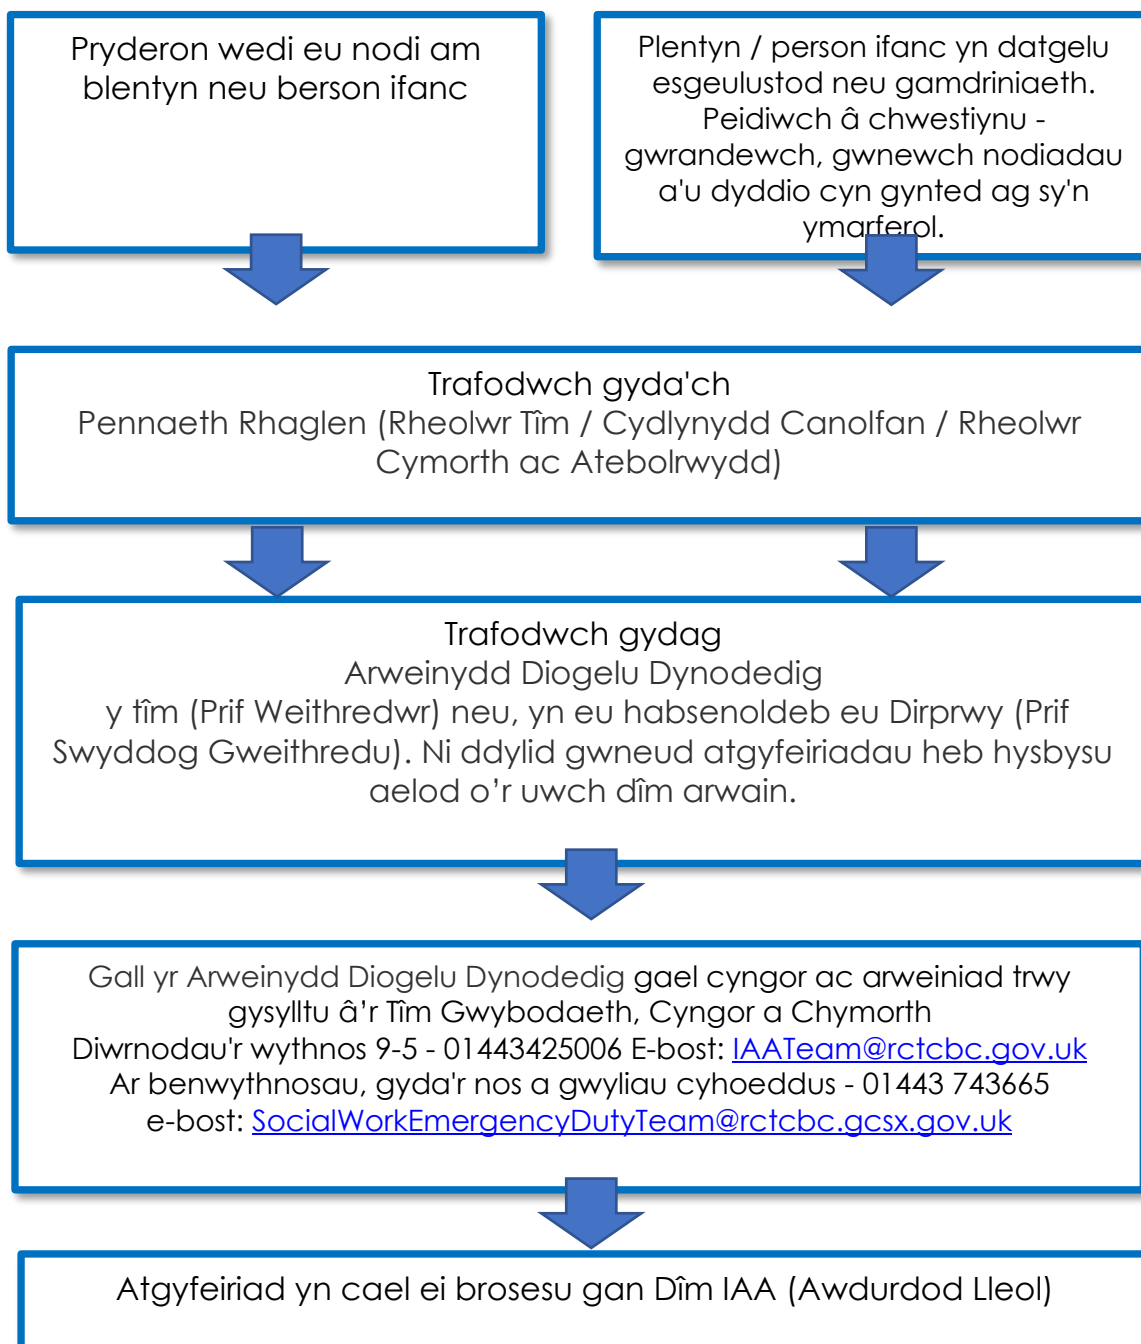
Pryderon wedi eu nodi am blentyn neu berson ifanc

Plentyn / person ifanc yn datgelu esgeulustod neu gamdriniaeth. Peidiwch â chwestiynu - gwrandewch, gwnewch nodiadau a'u dyddio cyn gynted ag sy'n ymarferol.

Trafodwch gyda'ch
Pennaeth Rhaglen (Rheolwr Tîm / Cydlynydd Canolfan / Rheolwr Cymorth ac Atebolrwydd)

Trafodwch gydag
Arweinydd Diogelu Dynodedig
y tîm (Prif Weithredwr) neu, yn eu habsenoldeb eu Dirprwy (Prif Swyddog Gweithredu). Ni ddylid gwneud atgyfeiriadau heb hysbysu aelod o'r uwch dîm arwain.

Gall yr Arweinydd Diogelu Dynodedig gael cyngor ac arweiniad trwy gysylltu â'r Tîm Gwybodaeth, Cyngor a Chymorth
Diwrnodau'r wythnos 9-5 - 01443425006 E-bost: IAATeam@rctcbc.gov.uk
Ar benwythnosau, gyda'r nos a gwyliau cyhoeddus - 01443 743665
e-bost: SocialWorkEmergencyDutyTeam@rctcbc.gcsx.gov.uk

Atgyfeiriad yn cael ei brosesu gan Dîm IAA (Awdurdod Lleol)